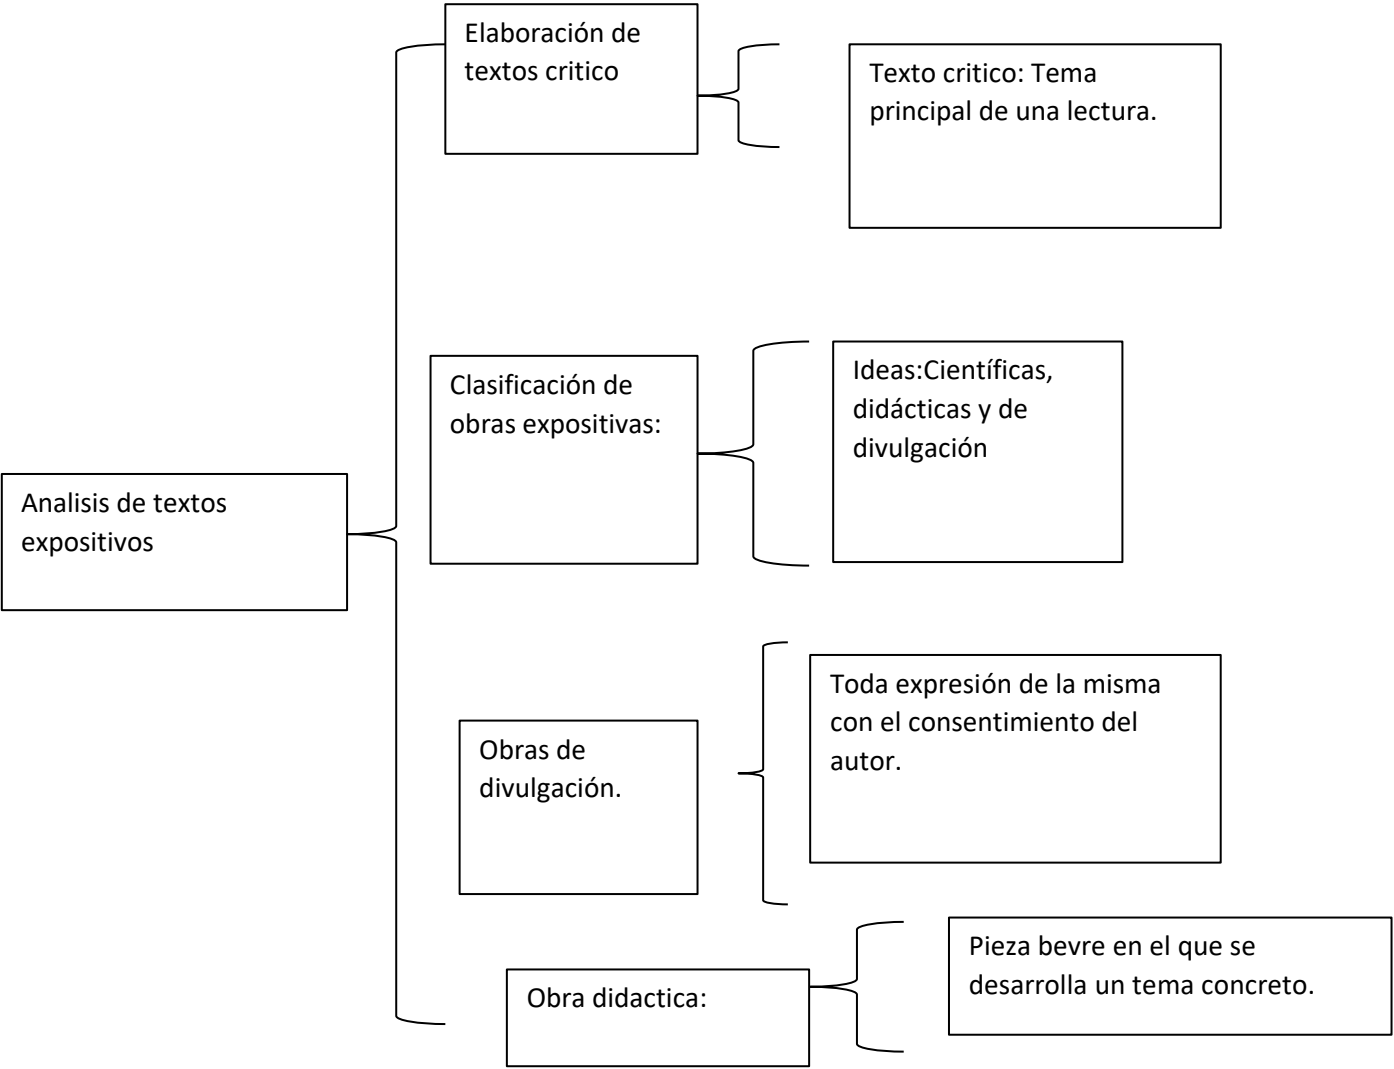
Analisis de textos expositivos

Elaboración de textos critico

Texto critico: Tema principal de una lectura.

Clasificación de obras expositivas:

Ideas:Científicas, didácticas y de divulgación

Obras de divulgación.

Toda expresión de la misma con el consentimiento del autor.

Obra didactica:

Pieza bevre en el que se desarrolla un tema concreto.